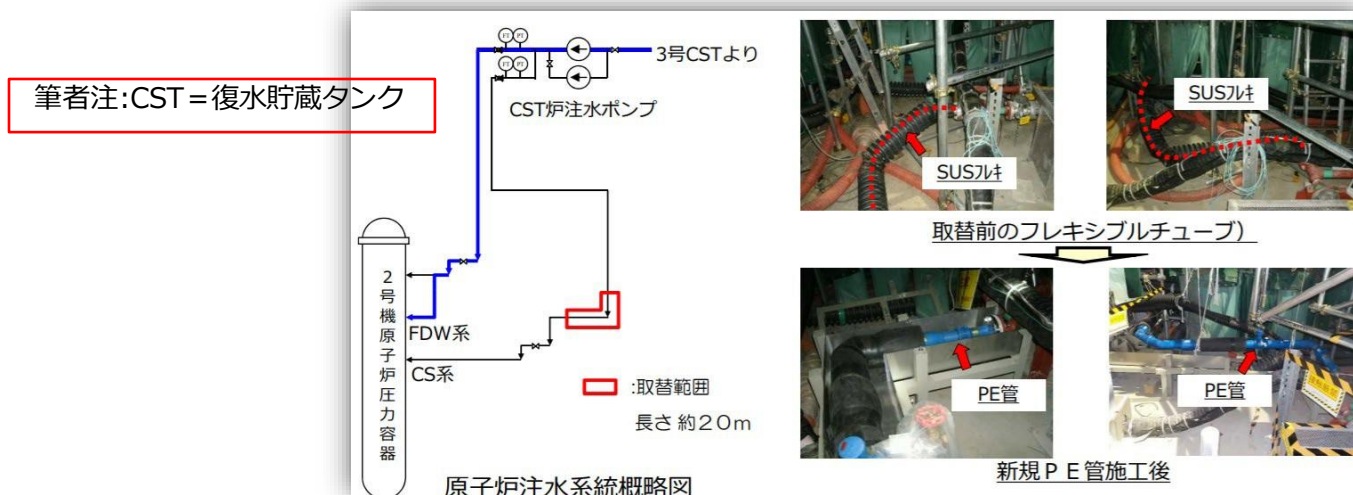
筆者注:CST＝復水貯蔵タンク

3号CSTより

CST炉注水ポンプ

2号機原子炉圧力容器

FDW系

CS系

:取替範囲

長さ 約20m

原子炉注水系統概略図

SUSフレキ

SUSフレキ

取替前のフレキシブルチューブ)

PE管

PE管

新規ＰＥ管施工後